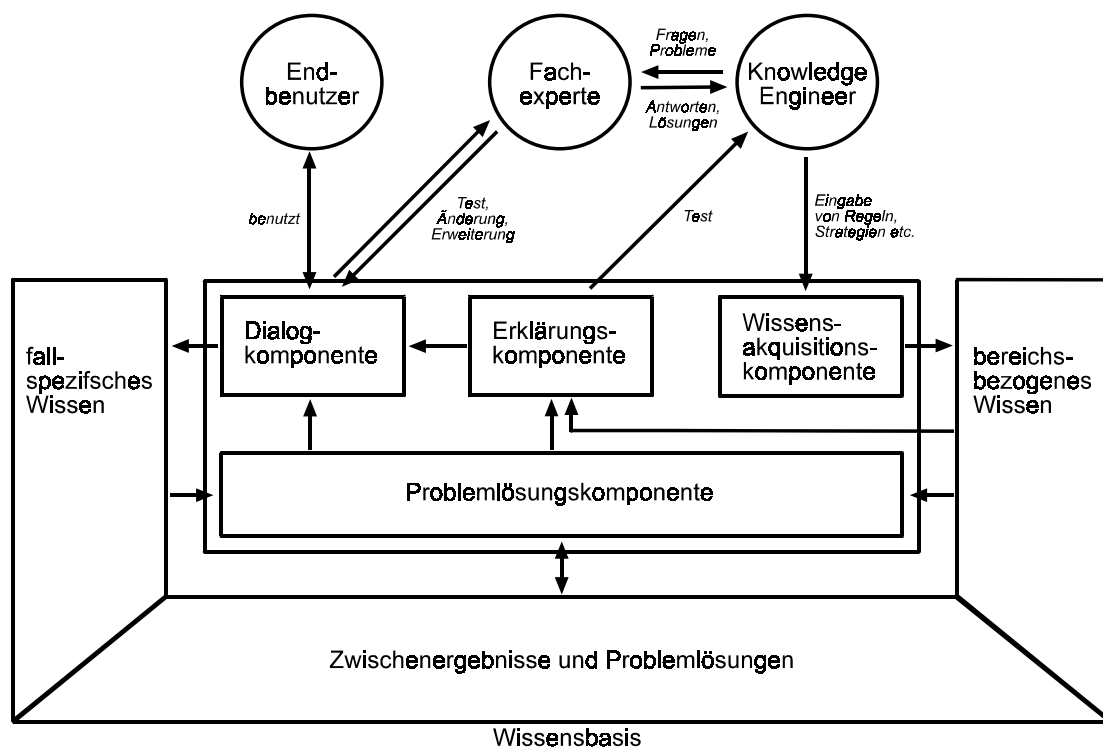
Endbenutzer

Fachexperte

Fragen, Probleme

Antworten, Lösungen

Knowledge Engineer

benutzt

Test, Änderung, Erweiterung

Test

Eingabe von Regeln, Strategien etc.

fallspezifisches Wissen

Dialogkomponente

Erklärungskomponente

Wissensakquisitionskomponente

bereichsbezogenes Wissen

Problemlösungskomponente

Zwischenergebnisse und Problemlösungen

Wissensbasis